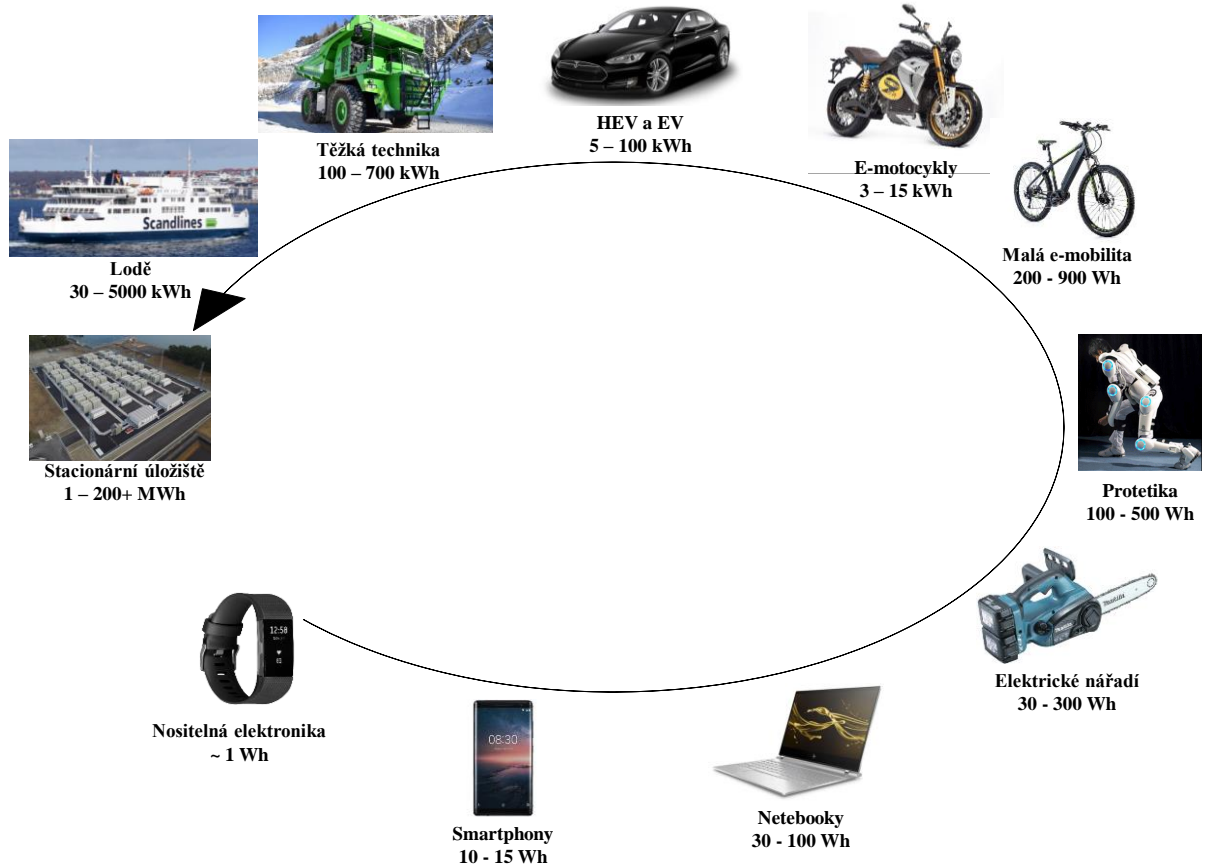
Těžká technika
100 – 700 kWh

HEV a EV
5 – 100 kWh

E-motocykly
3 – 15 kWh

Malá e-mobilita
200 - 900 Wh

Scandlines

Lodě
30 – 5000 kWh

Stacionární úložiště
1 – 200+ MWh

Protetika
100 - 500 Wh

Elektrické nářadí
30 - 300 Wh

12:58

Nositelná elektronika
~ 1 Wh

08:30

Smartphony
10 - 15 Wh

Netebooky
30 - 100 Wh